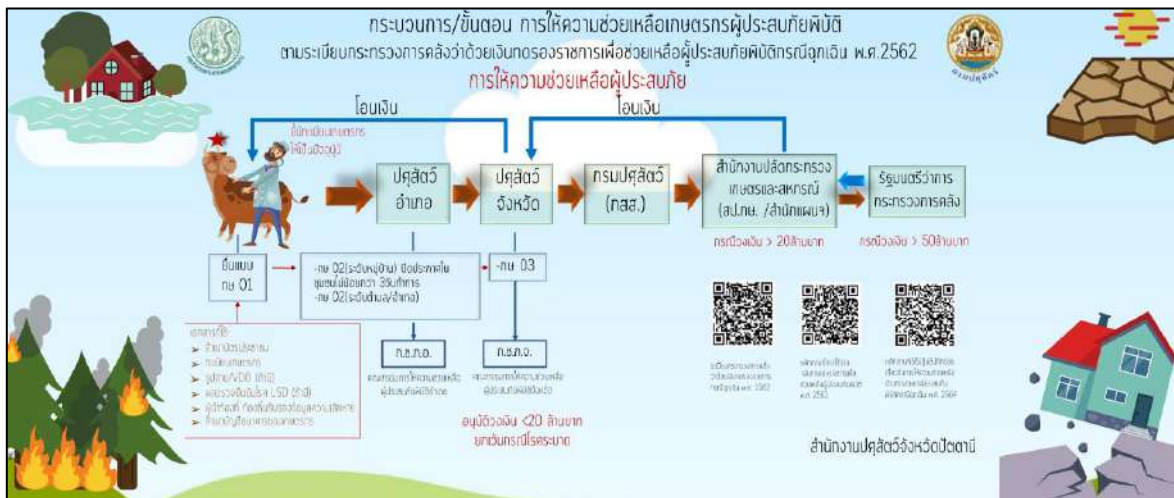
กระบวนการ/ขั้นตอน การให้ความช่วยเหลือเกษตรกรผู้ประสบภัยพิบัติ

ตามระเบียบกระทรวงการคลังว่าด้วยเงินทดรองราชการเพื่อช่วยเหลือผู้ประสบภัยพิบัติกรณีฉุกเฉิน พ.ศ.2562

การให้ความช่วยเหลือผู้ประสบภัย

โอนเงิน

โอนเงิน

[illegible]

ปศุสัตว์ อำเภอ

ปศุสัตว์ จังหวัด

กรมปศุสัตว์ (กสส.)

สำนักงานปลัดกระทรวงเกษตรและสหกรณ์ (สป.กษ. /สำนักแผนฯ)

รัฐมนตรีว่าการกระทรวงการคลัง

กรณีวงเงิน > 20ล้านบาท

กรณีวงเงิน > 50ล้านบาท

ยื่นแบบ กษ 01

-กษ 02(ระดับหมู่บ้าน) ปิดประกาศใน ชุมชนไม่น้อยกว่า 3วันทำการ
-กษ 02(ระดับตำบล/อำเภอ)

-กษ 03

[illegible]

ก.ช.ภ.อ.

ก.ช.ภ.จ.

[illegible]

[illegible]

อนุมัติวงเงิน <20 ล้านบาท ยกเว้นกรณีโรคระบาด

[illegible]

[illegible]

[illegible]

สำนักงานปศุสัตว์จังหวัดปัตตานี